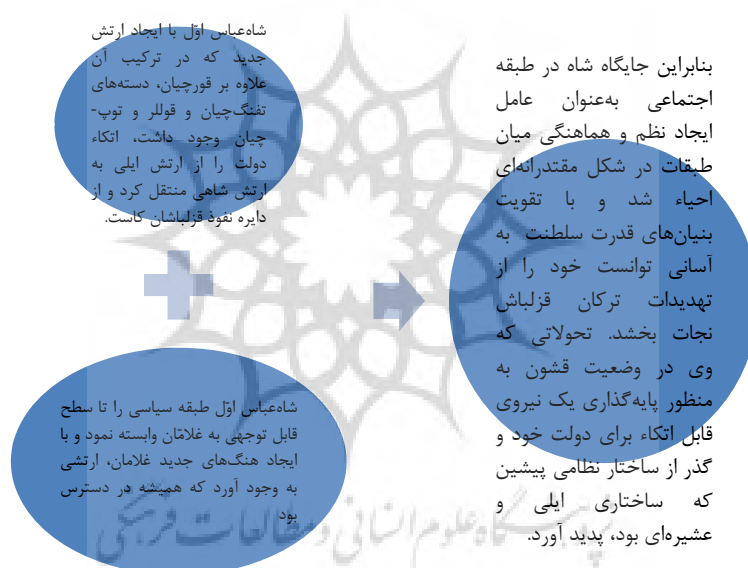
شاه‌عباس اوّل با ایجاد ارتش جدید که در ترکیب آن علاوه بر قورچیان، دسته‌های تفنگ‌چیان و قوللر و توپ‌چیان وجود داشت، اتکاء دولت را از ارتش ایلی به ارتش شاهی منتقل کرد و از دایره نفوذ قزلباشان کاست.

شاه‌عباس اوّل طبقه سیاسی را تا سطح قابل توجهی به غلامان وابسته نمود و با ایجاد هنگ‌های جدید غلامان، ارتشی به وجود آورد که همیشه در دسترس بود.

بنابراین جایگاه شاه در طبقه اجتماعی به‌عنوان عامل ایجاد نظم و هماهنگی میان طبقات در شکل مقتدرانه‌ای احیاء شد و با تقویت بنیان‌های قدرت سلطنت به آسانی توانست خود را از تهدیدات ترکان قزلباش نجات بخشد. تحولاتی که وی در وضعیت قشون به منظور پایه‌گذاری یک نیروی قابل اتکاء برای دولت خود و گذر از ساختار نظامی پیشین که ساختاری ایلی و عشیره‌ای بود، پدید آورد.

پژوهشگاه علوم انسانی و مطالعات فرهنگی